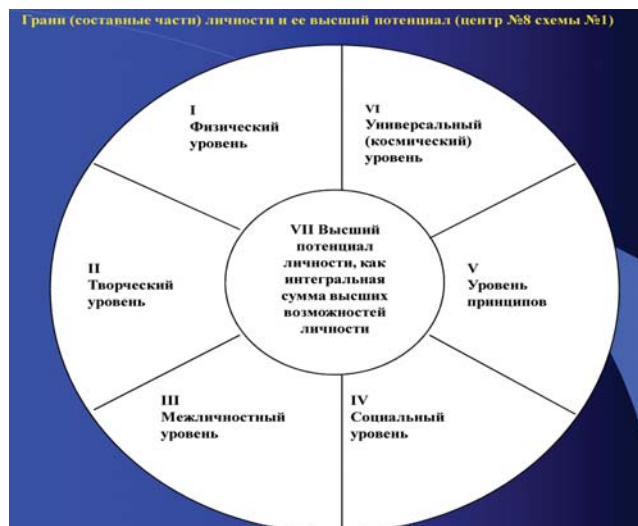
Грани (составные части) личности и ее высший потенциал (центр №8 схемы №1)

I
Физический
уровень

VI
Универсальный
(космический)
уровень

VII Высший
потенциал
личности, как
интегральная
сумма высших
возможностей
личности

II
Творческий
уровень

V
Уровень
принципов

III
Межличностный
уровень

IV
Социальный
уровень